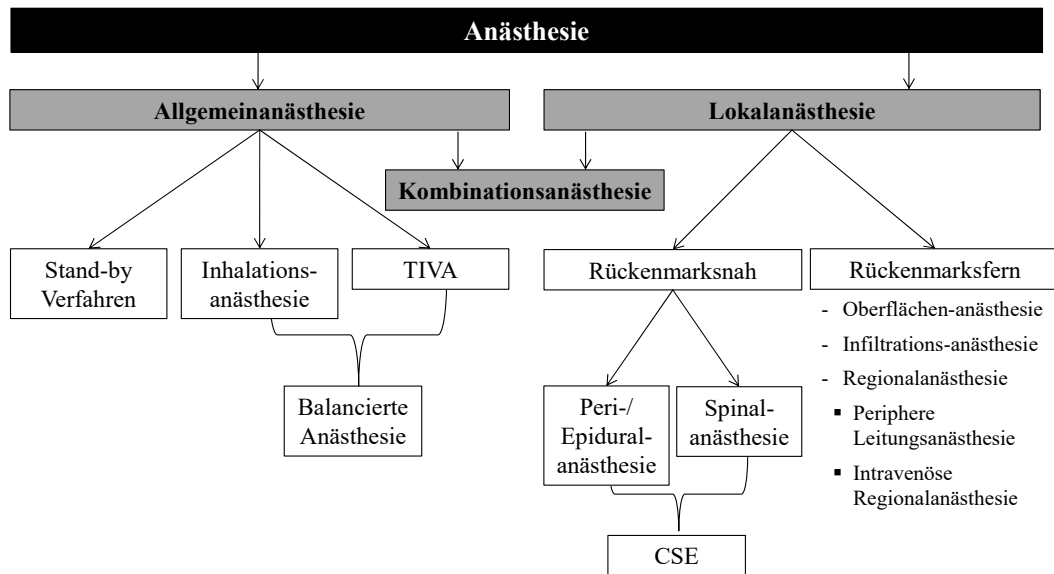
Anästhesie

Allgemeinanästhesie

Lokalanästhesie

Kombinationsanästhesie

Stand-by Verfahren

Inhalationsanästhesie

TIVA

Balancierte Anästhesie

Rückenmarksnah

Rückenmarksfern

- Oberflächen-anästhesie
- Infiltrations-anästhesie
- Regionalanästhesie
▪ Periphere Leitungsanästhesie
▪ Intravenöse Regionalanästhesie

Peri-/ Epiduralanästhesie

Spinalanästhesie

CSE